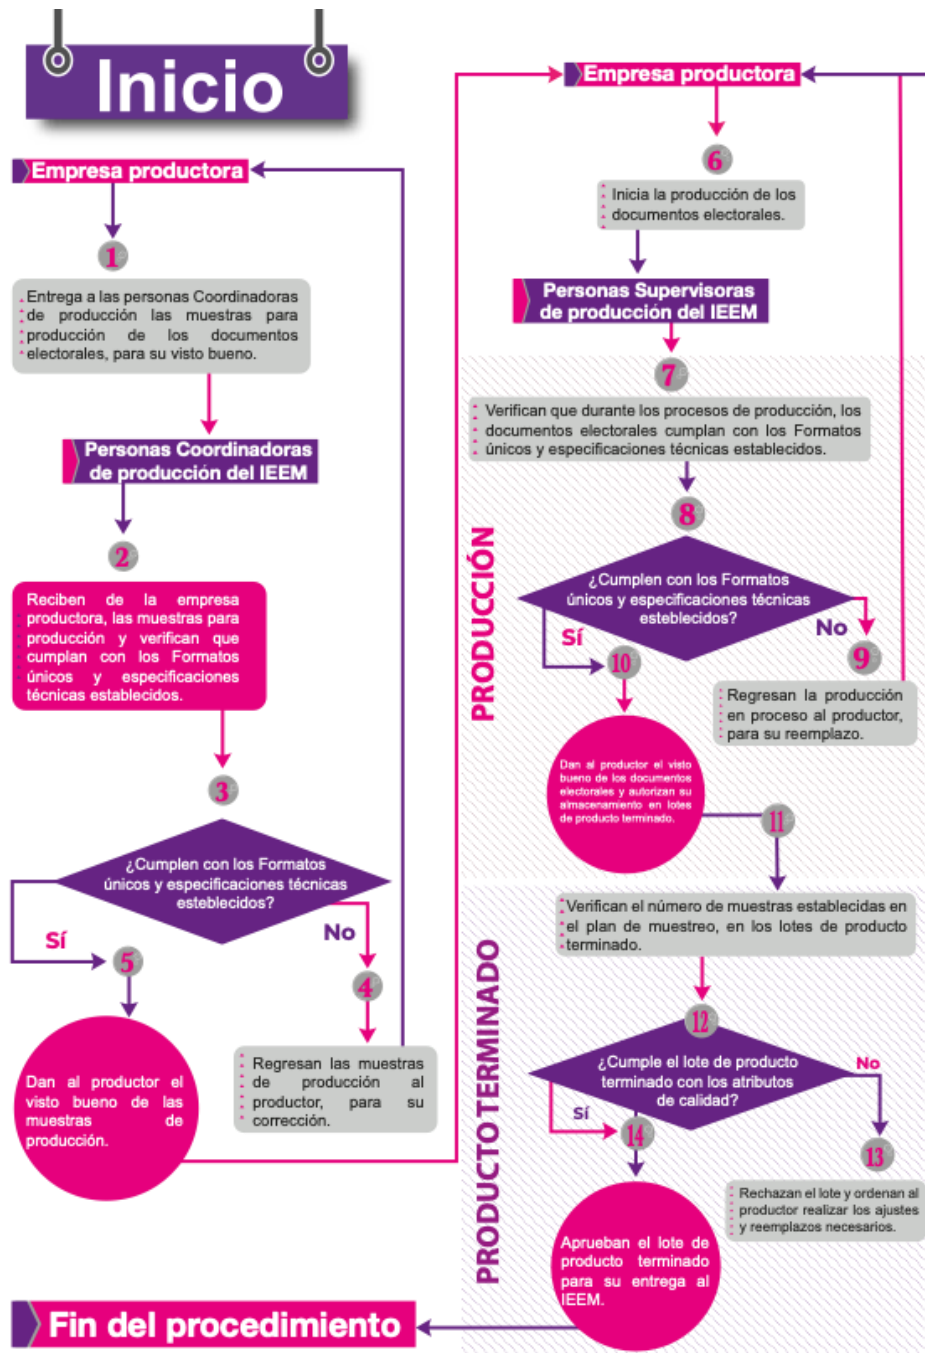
Inicio

Empresa productora

1

Entrega a las personas Coordinadoras de producción las muestras para producción de los documentos electorales, para su visto bueno.

Personas Coordinadoras de producción del IEEM

2

Reciben de la empresa productora, las muestras para producción y verifican que cumplan con los Formatos únicos y especificaciones técnicas establecidos.

3

¿Cumplen con los Formatos únicos y especificaciones técnicas esteblecidos?

Sí

No

5

4

Dan al productor el visto bueno de las muestras de producción.

Regresan las muestras de producción al productor, para su corrección.

Empresa productora

6

Inicia la producción de los documentos electorales.

Personas Supervisoras de producción del IEEM

PRODUCCIÓN

7

Verifican que durante los procesos de producción, los documentos electorales cumplan con los Formatos únicos y especificaciones técnicas establecidos.

8

¿Cumplen con los Formatos únicos y especificaciones técnicas esteblecidos?

Sí

No

10

9

Regresan la producción en proceso al productor, para su reemplazo.

Dan al productor el visto bueno de los documentos electorales y autorizan su almacenamiento en lotes de producto terminado.

11

PRODUCTO TERMINADO

Verifican el número de muestras establecidas en el plan de muestreo, en los lotes de producto terminado.

12

¿Cumple el lote de producto terminado con los atributos de calidad?

Sí

No

14

13

Rechazan el lote y ordenan al productor realizar los ajustes y reemplazos necesarios.

Aprueban el lote de producto terminado para su entrega al IEEM.

Fin del procedimiento